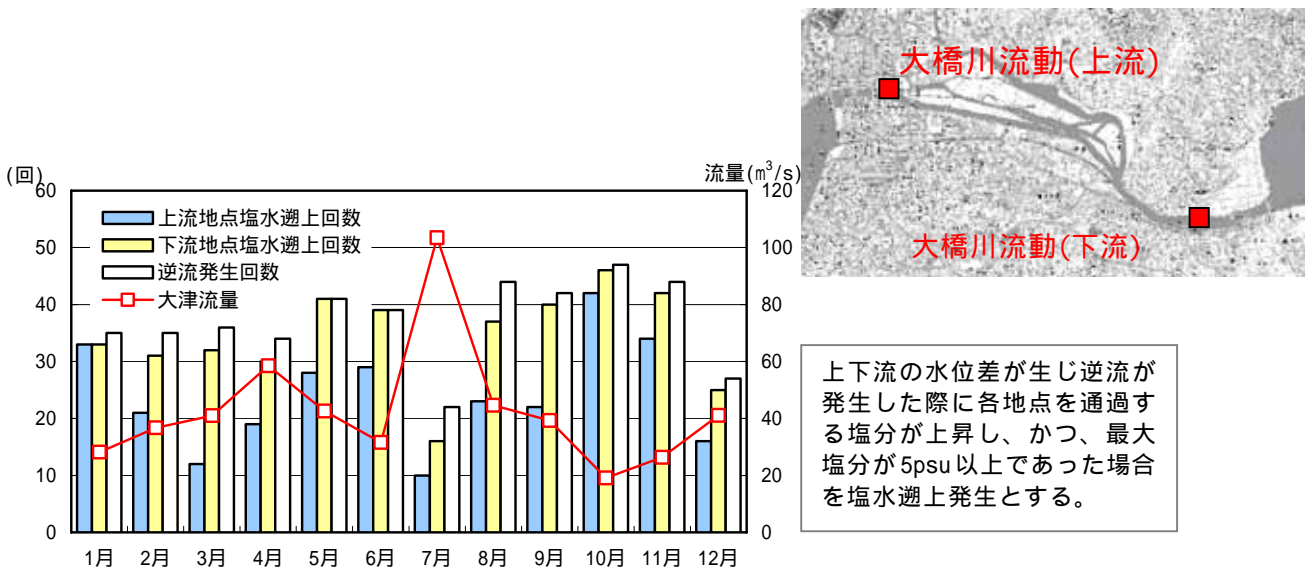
(回)

流量(m$^3$/s)

60
50
40
30
20
10
0

120
100
80
60
40
20
0

上流地点塩水遡上回数
下流地点塩水遡上回数
逆流発生回数
大津流量

1月 2月 3月 4月 5月 6月 7月 8月 9月 10月 11月 12月

大橋川流動(上流)

大橋川流動(下流)

上下流の水位差が生じ逆流が発生した際に各地点を通過する塩分が上昇し、かつ、最大塩分が5psu以上であった場合を塩水遡上発生とする。